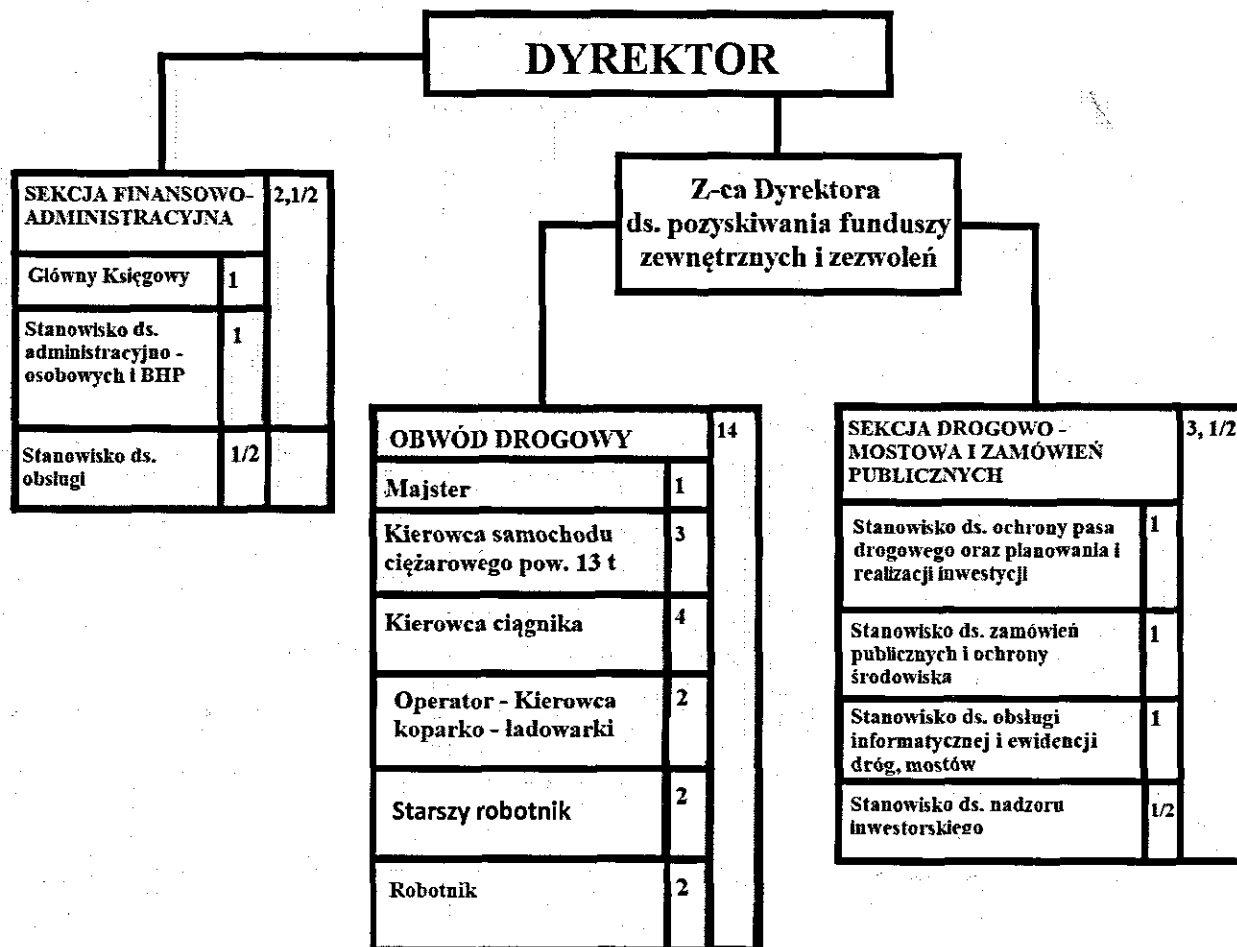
DYREKTOR

SEKCJA FINANSOWO-ADMINISTRACYJNA 2,1/2

Główny Księgowy 1

Stanowisko ds. administracyjno - osobowych i BHP 1

Stanowisko ds. obsługi 1/2

Z-ca Dyrektora ds. pozyskiwania funduszy zewnętrznych i zezwoleń

OBWÓD DROGOWY 14

Majster 1

Kierowca samochodu ciężarowego pow. 13 t 3

Kierowca ciągnika 4

Operator - Kierowca koparko - ładowarki 2

Starszy robotnik 2

Robotnik 2

SEKCJA DROGOWO - MOSTOWA I ZAMÓWIEŃ PUBLICZNYCH 3, 1/2

Stanowisko ds. ochrony pasa drogowego oraz planowania i realizacji inwestycji 1

Stanowisko ds. zamówień publicznych i ochrony środowiska 1

Stanowisko ds. obsługi informatycznej i ewidencji dróg, mostów 1

Stanowisko ds. nadzoru inwestorskiego 1/2